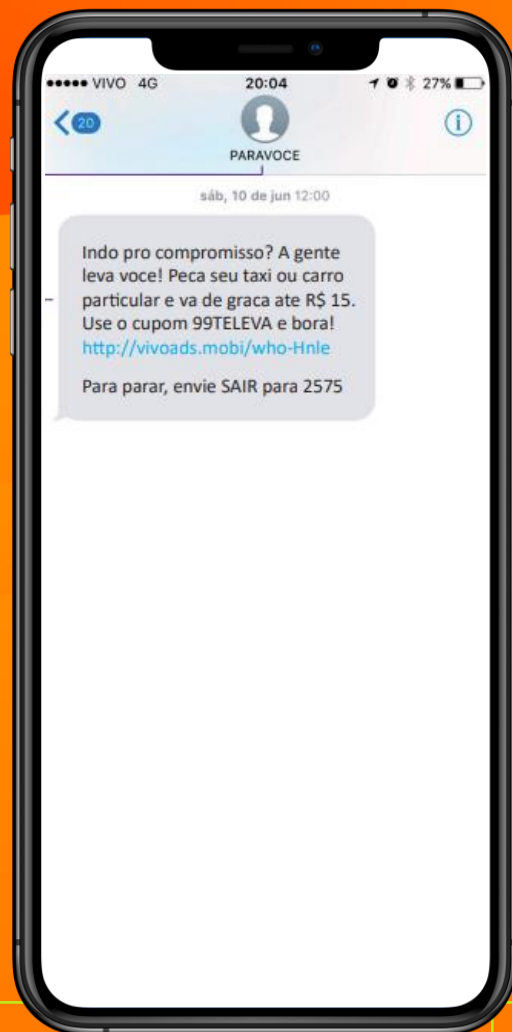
●●●●● VIVO 4G 20:04 27%

20

PARAVOCE

sáb, 10 de jun 12:00

Indo pro compromisso? A gente leva voce! Peca seu taxi ou carro particular e va de graca ate R$ 15. Use o cupom 99TELEVA e bora! http://vivoads.mobi/who-Hnle

Para parar, envie SAIR para 2575